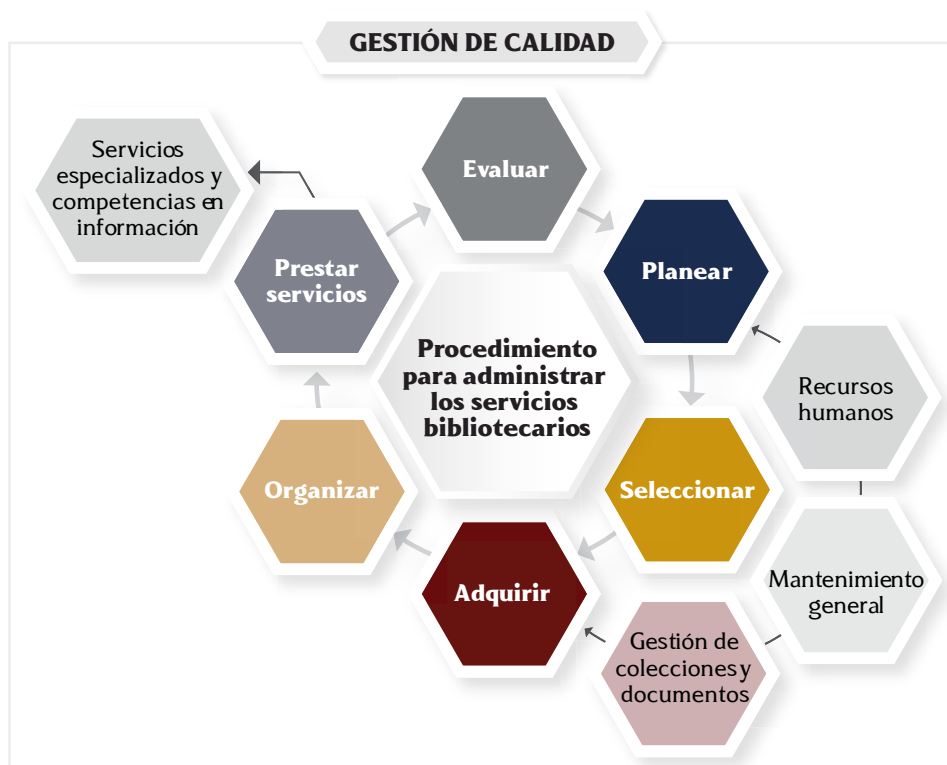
GESTIÓN DE CALIDAD

Servicios especializados y competencias en información

Evaluar

Prestar servicios

Planear

Procedimiento para administrar los servicios bibliotecarios

Recursos humanos

Organizar

Seleccionar

Mantenimiento general

Adquirir

Gestión de colecciones y documentos